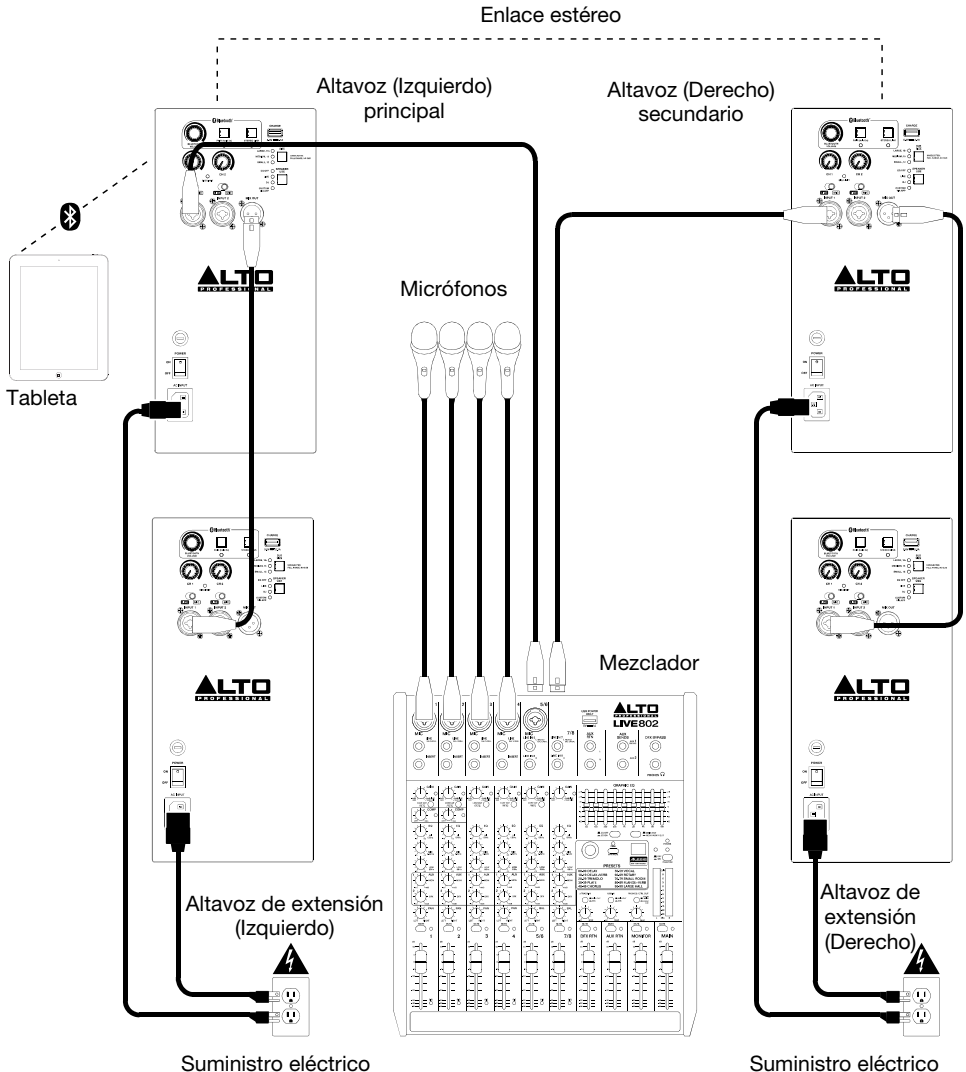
Enlace estéreo

Altavoz (Izquierdo) principal

Altavoz (Derecho) secundario

ALTO PROFESSIONAL

ALTO PROFESSIONAL

Micrófonos

Tableta

ALTO PROFESSIONAL

ALTO PROFESSIONAL

Mezclador

ALTO PROFESSIONAL LIVE802

Altavoz de extensión (Izquierdo)

Altavoz de extensión (Derecho)

Suministro eléctrico

Suministro eléctrico